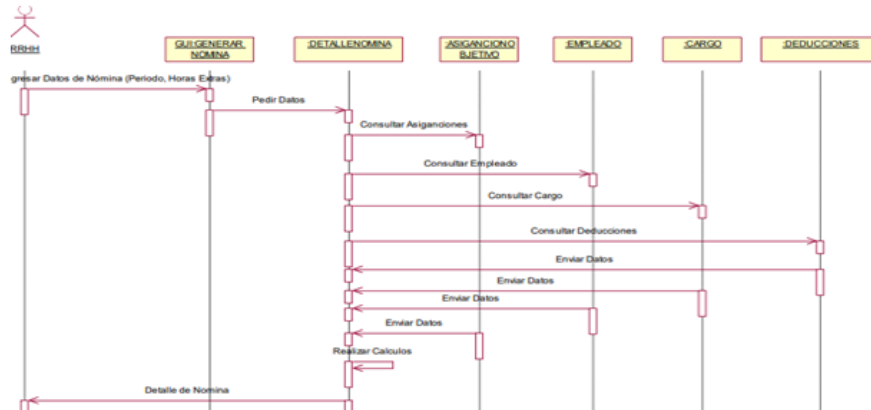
RRHH

GUI:GENERAR NOMINA

:DETALLENOMINA

:ASIGANCIONO BJETIVO

:EMPLEADO

:CARGO

:DEDUCCIONES

gresar Datos de Nómina (Periodo, Horas Extras)

Pedir Datos

Consultar Asiganciones

Consultar Empleado

Consultar Cargo

Consultar Deducciones

Enviar Datos

Enviar Datos

Enviar Datos

Enviar Datos

Realizar Calculos

Detalle de Nomina